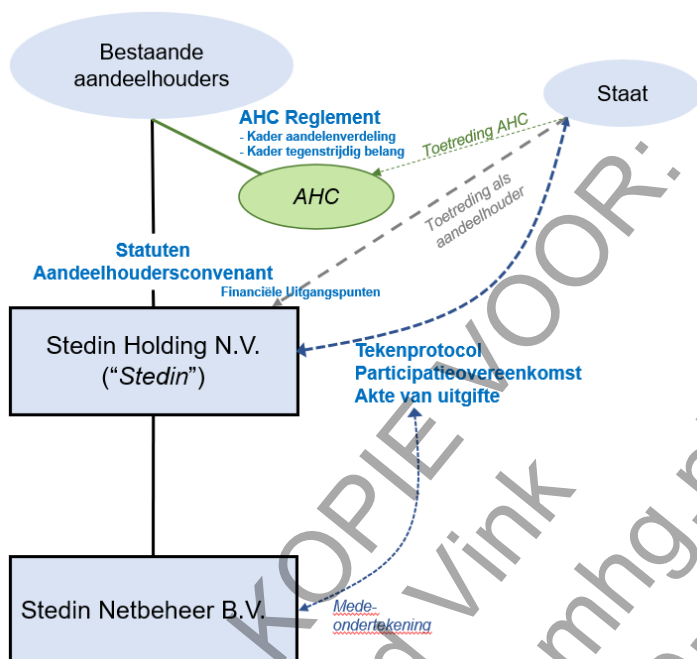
Bestaande aandeelhouders

Staat

AHC Reglement
- Kader aandelenverdeling
- Kader tegenstrijdig belang

Toetreding AHC

AHC

Toetreding als aandeelhouder

Statuten
Aandeelhoudersconvenant
Financiële Uitgangspunten

Stedin Holding N.V.
("Stedin")

Tekenprotocol
Participatieovereenkomst
Akte van uitgifte

Stedin Netbeheer B.V.

Mede-ondertekening

KOPIE VOOR:
Vink
mhg.n